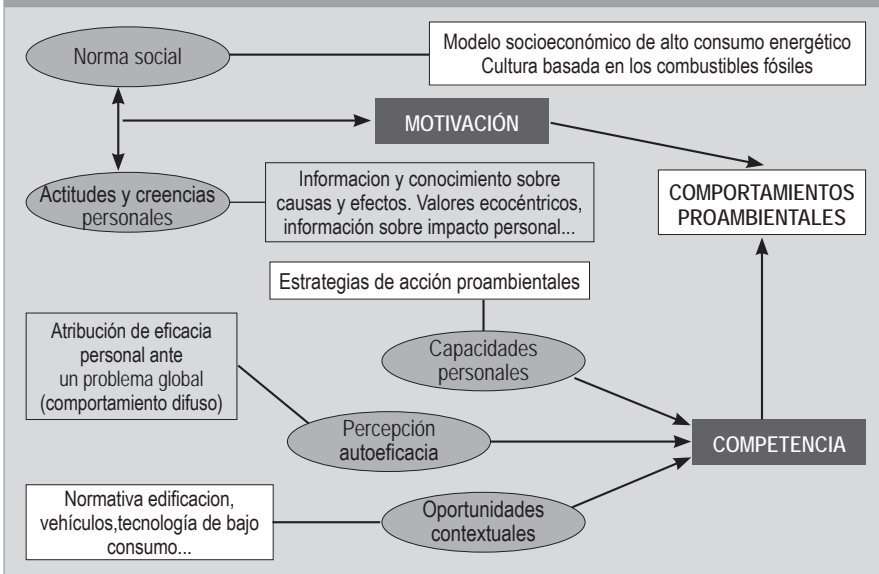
Norma social

Modelo socioeconómico de alto consumo energético
Cultura basada en los combustibles fósiles

MOTIVACIÓN

Actitudes y creencias personales

Informacion y conocimiento sobre causas y efectos. Valores ecocéntricos, información sobre impacto personal...

COMPORTAMIENTOS PROAMBIENTALES

Estrategias de acción proambientales

Atribución de eficacia personal ante un problema global (comportamiento difuso)

Capacidades personales

Percepción autoeficacia

COMPETENCIA

Normativa edificacion, vehículos,tecnología de bajo consumo...

Oportunidades contextuales